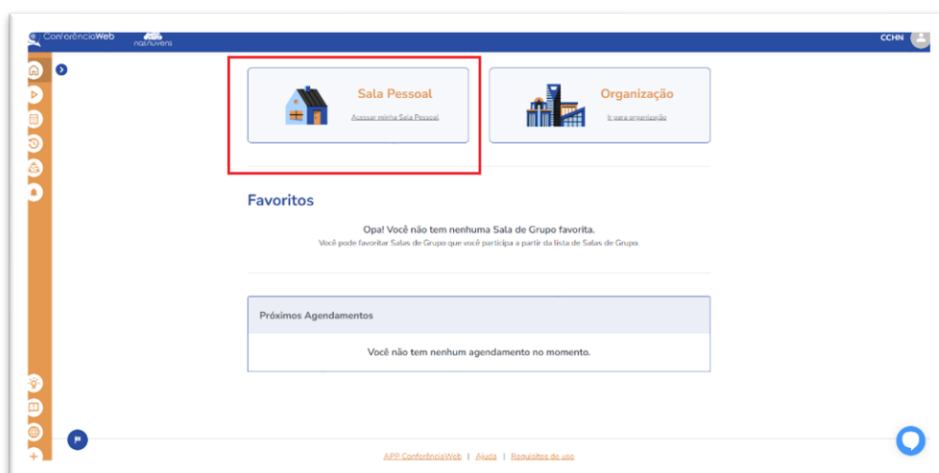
ConferênciaWeb nas nuvens

CCHN

Sala Pessoal

Acessar minha Sala Pessoal

Organização

Ir para organização

Favoritos

Opa! Você não tem nenhuma Sala de Grupo favorita.

Você pode favoritar Salas de Grupo que você participa a partir da lista de Salas de Grupo.

Próximos Agendamentos

Você não tem nenhum agendamento no momento.

APP ConferênciaWeb | Ajuda | Requisitos de uso